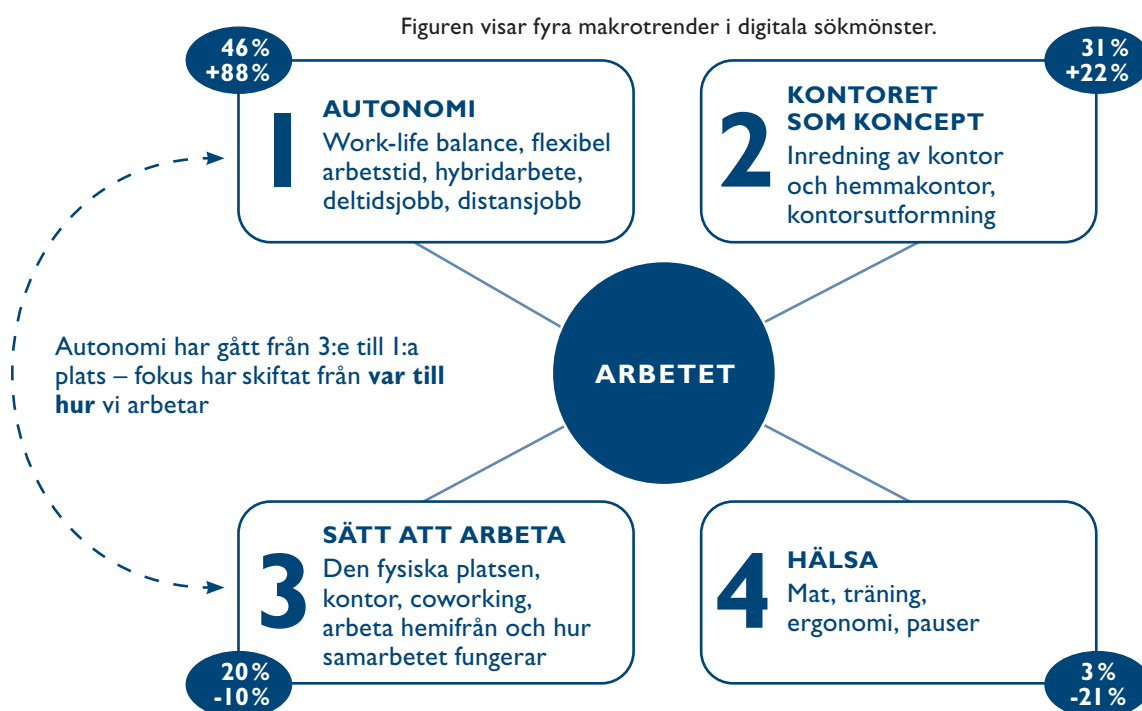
Figuren visar fyra makrotrender i digitala sökmönster.

46 %
+88 %

1
AUTONOMI
Work-life balance, flexibel arbetstid, hybridarbete, deltidsjobb, distansjobb

31 %
+22 %

2
KONTORET SOM KONCEPT
Inredning av kontor och hemmakontor, kontorsutformning

Autonomi har gått från 3:e till 1:a plats – fokus har skiftat från **var till hur** vi arbetar

ARBETET

3
SÄTT ATT ARBETA
Den fysiska platsen, kontor, coworking, arbeta hemifrån och hur samarbetet fungerar

20 %
-10 %

4
HÄLSA
Mat, träning, ergonomi, pauser

3 %
-21 %